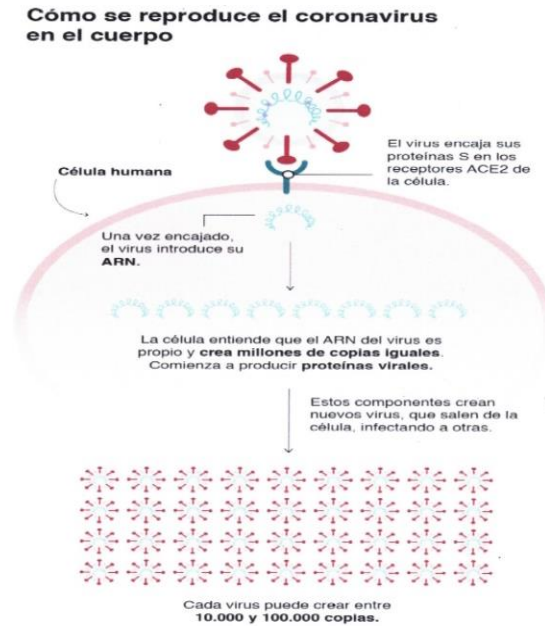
Cómo se reproduce el coronavirus en el cuerpo

El virus encaja sus proteínas S en los receptores ACE2 de la célula.

Célula humana

Una vez encajado, el virus introduce su ARN.

La célula entiende que el ARN del virus es propio y crea millones de copias iguales. Comienza a producir proteínas virales.

Estos componentes crean nuevos virus, que salen de la célula, infectando a otras.

Cada virus puede crear entre 10.000 y 100.000 copias.